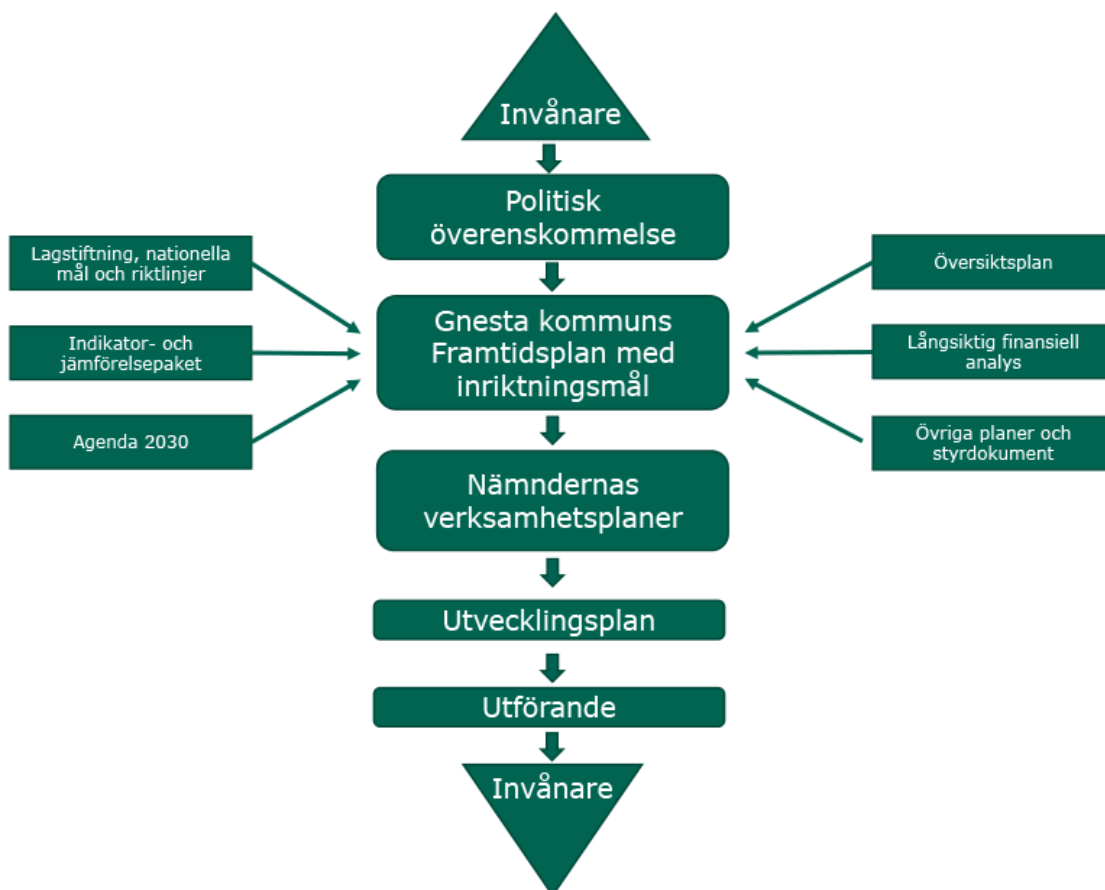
Invånare

Politisk överenskommelse

Lagstiftning, nationella mål och riktlinjer

Indikator- och jämförelsepaket

Agenda 2030

Gnesta kommuns Framtidsplan med inriktningsmål

Översiktsplan

Långsiktig finansiell analys

Övriga planer och styrdokument

Nämndernas verksamhetsplaner

Utvecklingsplan

Utförande

Invånare